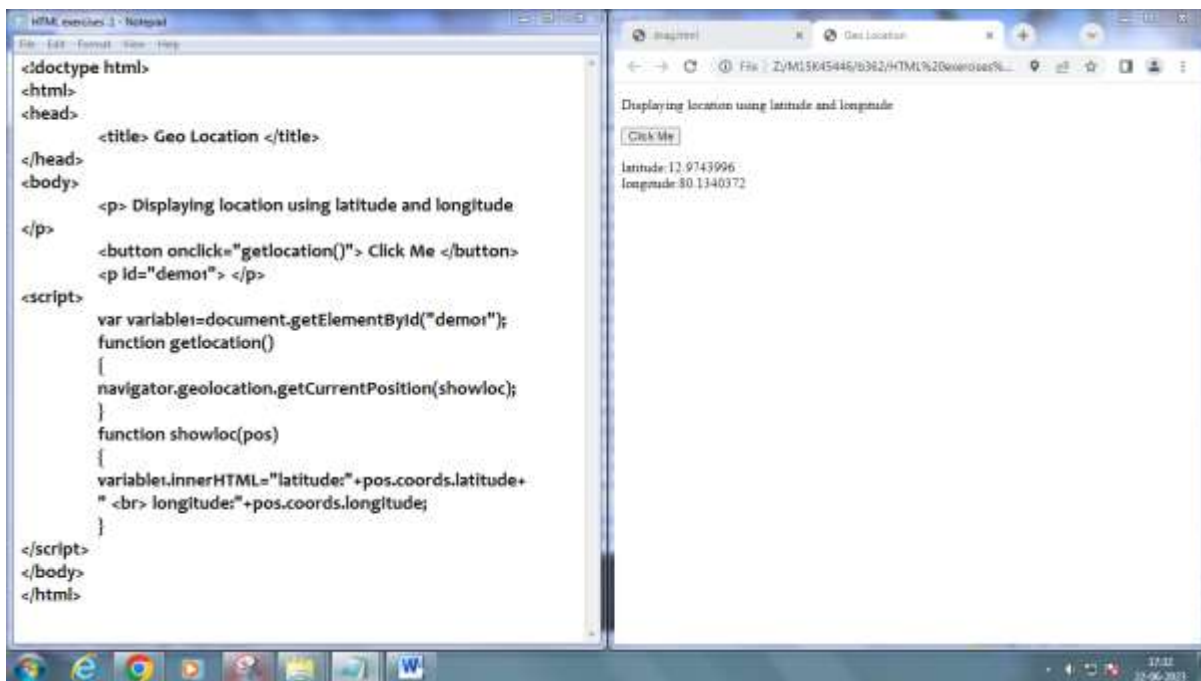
HTML exercises 1 - Notepad
File Edit Format View Help
<!doctype html>
<html>
<head>
<title> Geo Location </title>
</head>
<body>
<p> Displaying location using latitude and longitude
</p>
<button onclick="getlocation()"> Click Me </button>
<p id="demo1"> </p>
<script>
var variable1=document.getElementById("demo1");
function getlocation()
{
navigator.geolocation.getCurrentPosition(showloc);
}
function showloc(pos)
{
variable1.innerHTML="latitude:"+pos.coords.latitude+
" <br> longitude:"+pos.coords.longitude;
}
</script>
</body>
</html>

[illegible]
Geo Location
File Z:/M15K45446/b362/HTML%20exercises%...

Displaying location using latitude and longitude

Click Me

latitude:12.9743996
longitude:80.1340372

17:32
22-06-2021